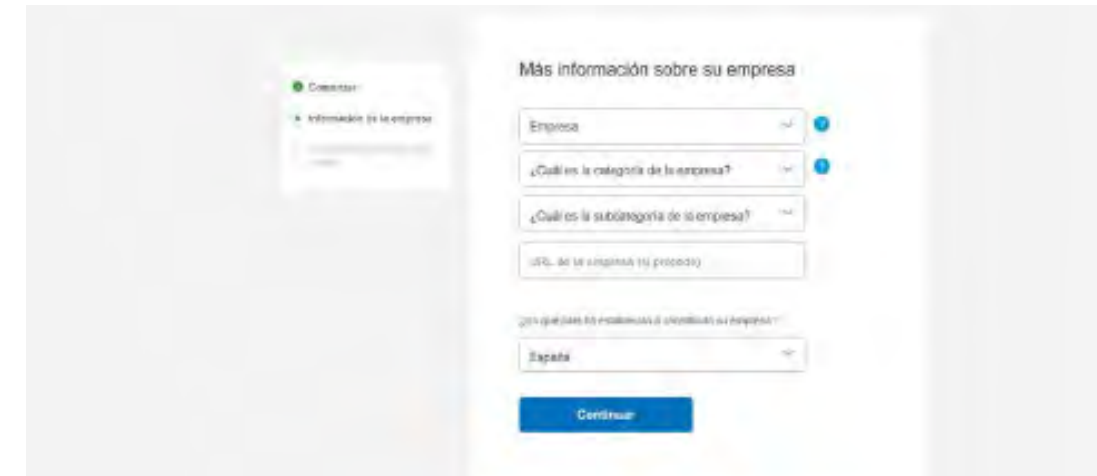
Comenzar

Información de la empresa

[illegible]

Más información sobre su empresa

Empresa

¿Cuál es la categoría de la empresa?

¿Cuál es la subcategoría de la empresa?

URL de la empresa (si procede)

¿En qué país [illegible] su empresa?

España

Continuar